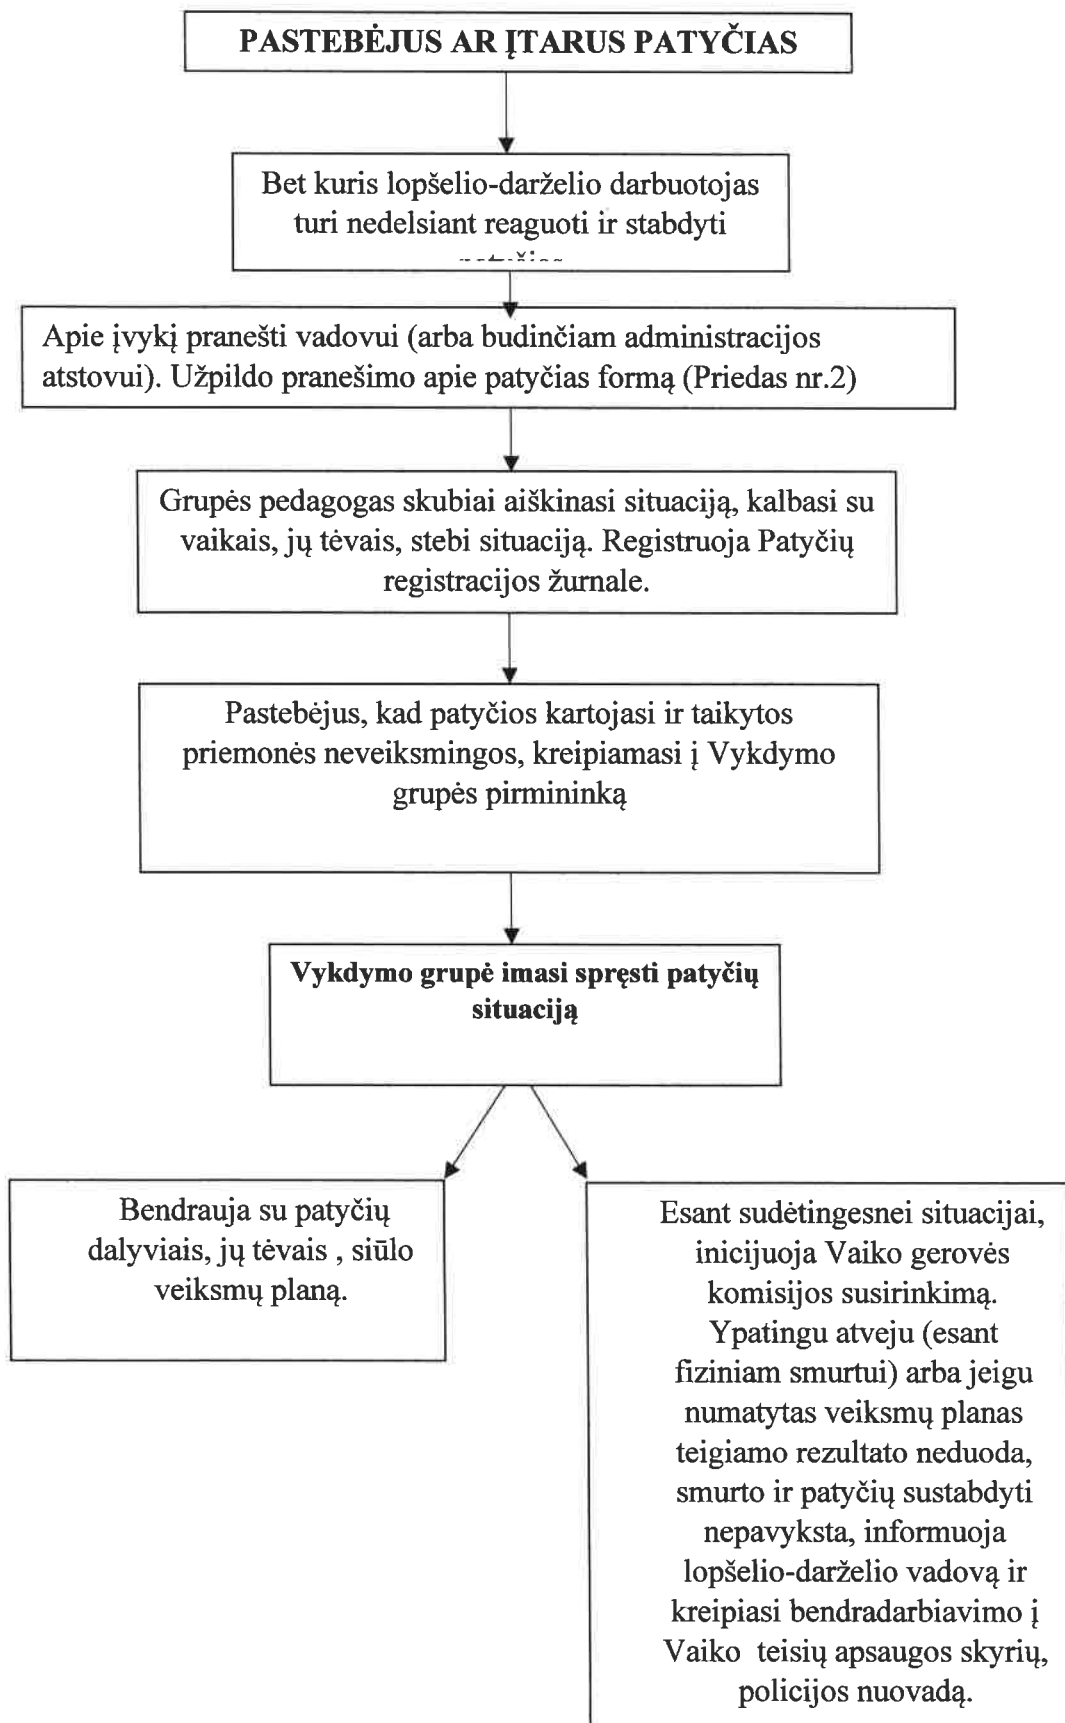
PASTEBĖJUS AR ĮTARUS PATYČIAS

Bet kuris lopšelio-darželio darbuotojas turi nedelsiant reaguoti ir stabdyti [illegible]

Apie įvykį pranešti vadovui (arba budinčiam administracijos atstovui). Užpildo pranešimo apie patyčias formą (Priedas nr.2)

Grupės pedagogas skubiai aiškinasi situaciją, kalbasi su vaikais, jų tėvais, stebi situaciją. Registruoja Patyčių registracijos žurnale.

Pastebėjus, kad patyčios kartojasi ir taikytos priemonės neveiksmingos, kreipiamasi į Vykdymo grupės pirmininką

Vykdymo grupė imasi spręsti patyčių situaciją

Bendrauja su patyčių dalyviais, jų tėvais , siūlo veiksmų planą.

Esant sudėtingesnei situacijai, inicijuoja Vaiko gerovės komisijos susirinkimą. Ypatingu atveju (esant fiziniam smurtui) arba jeigu numatytas veiksmų planas teigiamo rezultato neduoda, smurto ir patyčių sustabdyti nepavyksta, informuoja lopšelio-darželio vadovą ir kreipiasi bendradarbiavimo į Vaiko teisių apsaugos skyrių, policijos nuovadą.